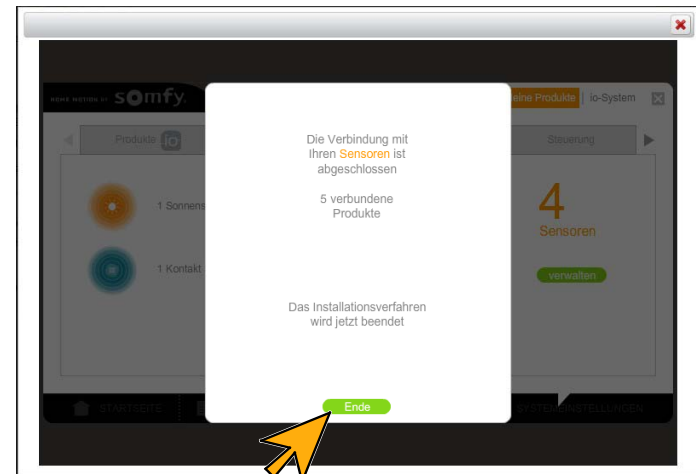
HOME MOTION BY somfy

eine Produkte | io-System

Produkte io

Steuerung

1 Sonnens

1 Kontakt

4

Sensoren

verwalten

Die Verbindung mit Ihren Sensoren ist abgeschlossen

5 verbundene Produkte

Das Installationsverfahren wird jetzt beendet

Ende

STARTSEITE

SYSTEMEINSTELLUNGEN